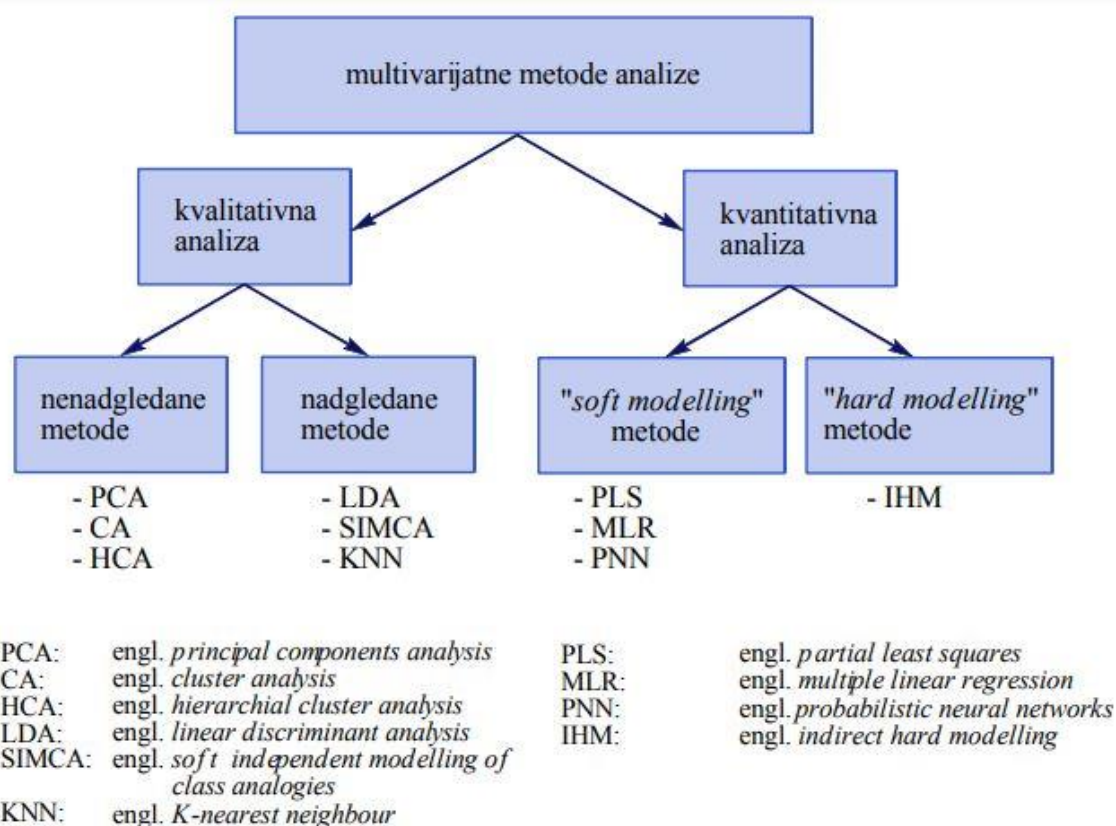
multivarijatne metode analize

kvalitativna analiza

kvantitativna analiza

nenadgledane metode

nadgledane metode

"soft modelling" metode

"hard modelling" metode

- PCA
- CA
- HCA

- LDA
- SIMCA
- KNN

- PLS
- MLR
- PNN

- IHM

PCA: engl. principal components analysis
CA: engl. cluster analysis
HCA: engl. hierarchial cluster analysis
LDA: engl. linear discriminant analysis
SIMCA: engl. soft independent modelling of class analogies
KNN: engl. K-nearest neighbour

PLS: engl. partial least squares
MLR: engl. multiple linear regression
PNN: engl. probabilistic neural networks
IHM: engl. indirect hard modelling